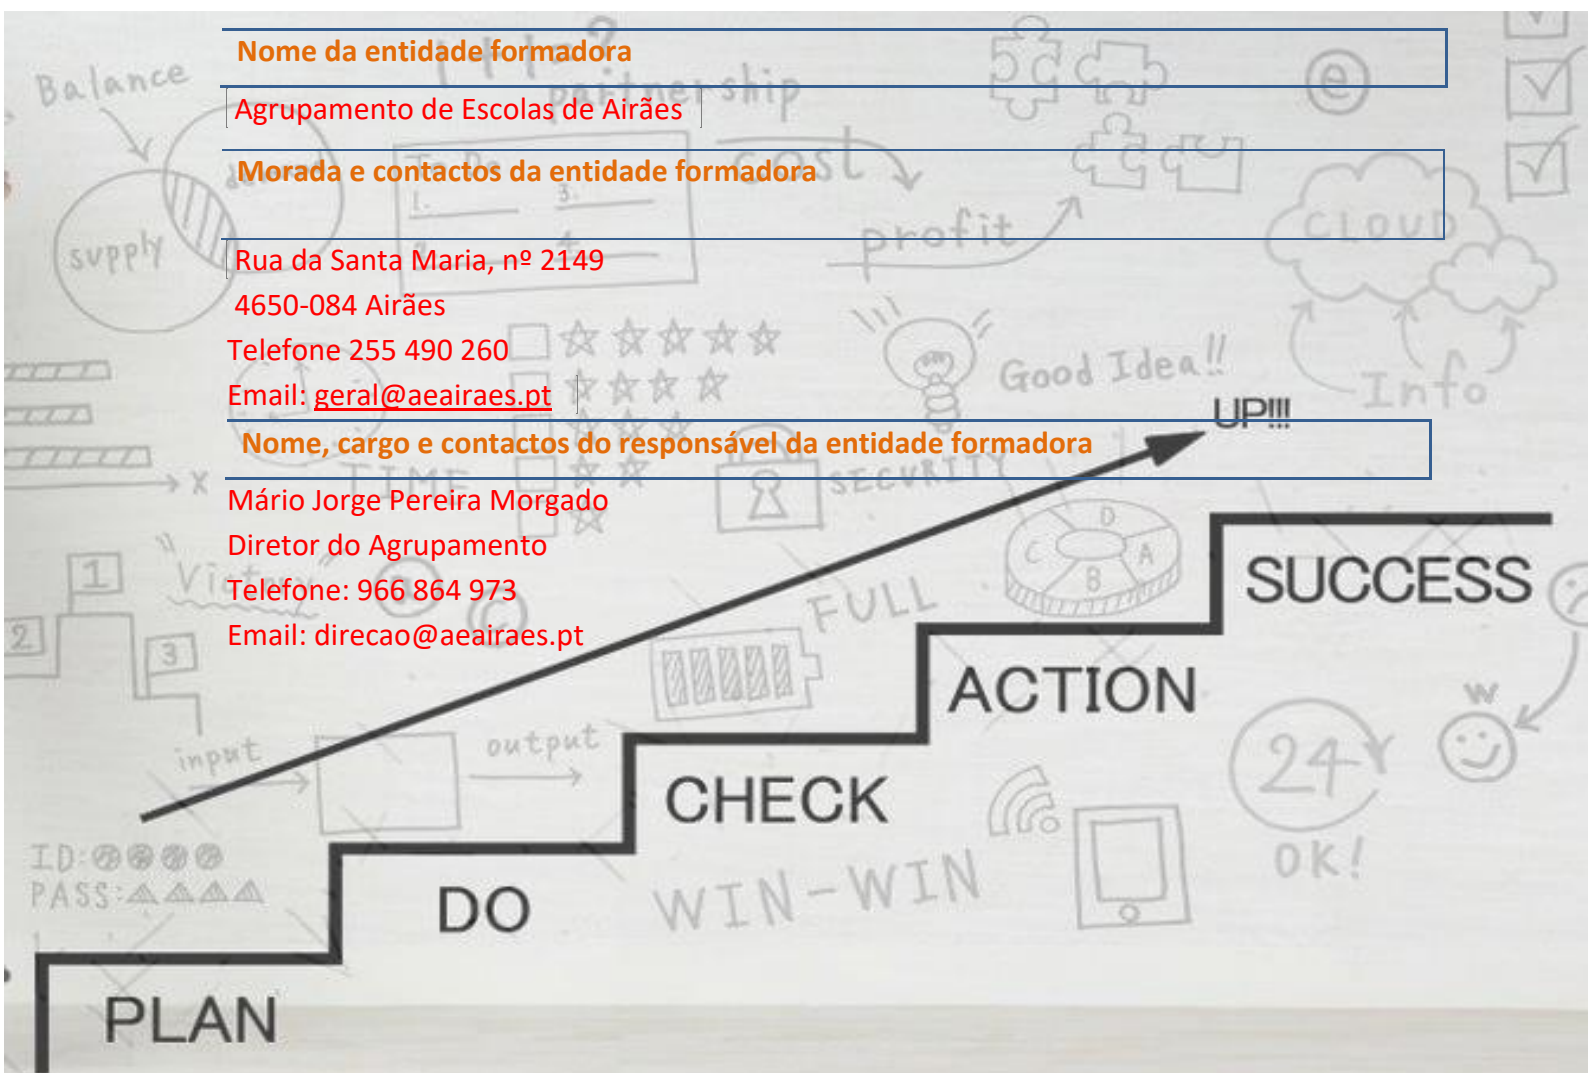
Nome da entidade formadora

Agrupamento de Escolas de Airães

Morada e contactos da entidade formadora

Rua da Santa Maria, nº 2149
4650-084 Airães
Telefone 255 490 260
Email: geral@aeairaes.pt

Nome, cargo e contactos do responsável da entidade formadora

Mário Jorge Pereira Morgado
Diretor do Agrupamento
Telefone: 966 864 973
Email: direcao@aeairaes.pt

Balance
Partnership
cost
profit
supply
Good Idea!!
Info
CLOUD
UP!!!
TIME
SECURITY
FULL
D
C
A
B
1
2
3
input
output
ID:
PASS:
WIN-WIN
24
OK!
SUCCESS
ACTION
CHECK
DO
PLAN